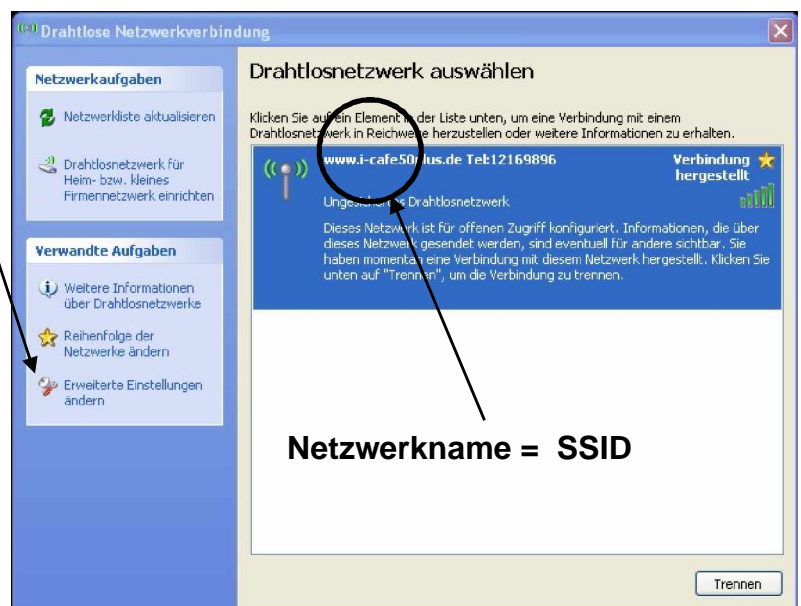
Drahtlose Netzwerkverbindung

Netzwerkaufgaben

Netzwerkliste aktualisieren

Drahtlosnetzwerk für Heim- bzw. kleines Firmennetzwerk einrichten

Verwandte Aufgaben

Weitere Informationen über Drahtlosnetzwerke

Reihenfolge der Netzwerke ändern

Erweiterte Einstellungen ändern

Drahtlosnetzwerk auswählen

Klicken Sie au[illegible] Element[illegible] der Liste unten, um eine Verbindung mit einem Drahtlosnet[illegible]rk in Reichw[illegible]e herzustellen oder weitere Informationen zu erhalten.

www.i-cafe5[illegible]us.de Tel:12169896

Verbindung hergestellt

Ungesi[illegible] Drahtlosnetzwerk

Dieses Netzw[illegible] ist für offenen Zugriff konfiguriert. Informationen, die über dieses Netzw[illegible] gesendet werden, sind eventuell für andere sichtbar. Sie haben momen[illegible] eine Verbindung mit diesem Netzwerk hergestellt. Klicken Sie unten auf "Tren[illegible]n", um die Verbindung zu trennen.

Netzwerkname = SSID

Trennen